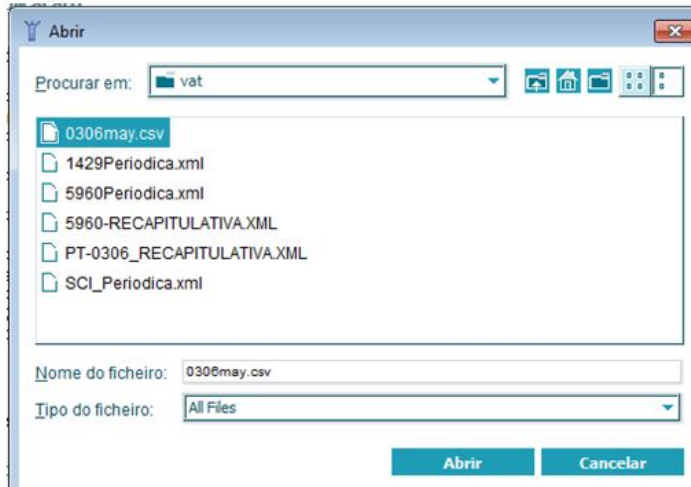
Abrir

Procurar em: vat

0306may.csv
1429Periodica.xml
5960Periodica.xml
5960-RECAPITULATIVA.XML
PT-0306_RECAPITULATIVA.XML
SCI_Periodica.xml

Nome do ficheiro: 0306may.csv

Tipo do ficheiro: All Files

Abrir
Cancelar